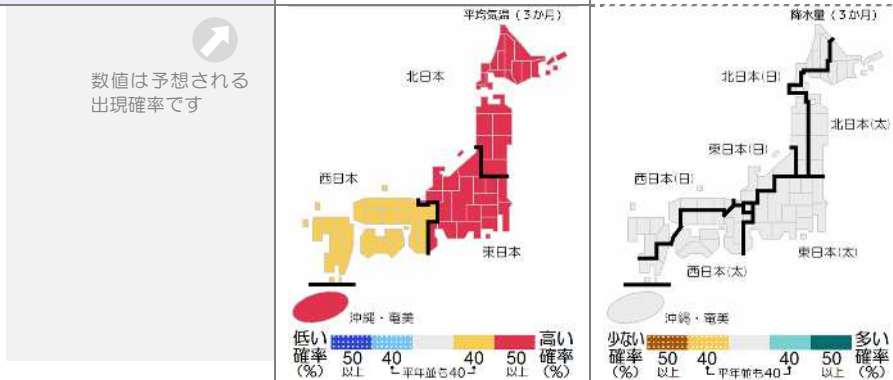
数値は予想される出現確率です

平均気温（3か月）

北日本

西日本

東日本

沖縄・奄美

低い確率（%）
50 以上
40
平年並も40
40
50 以上
高い確率（%）

降水量（3か月）

北日本(日)

北日本(太)

東日本(日)

西日本(日)

東日本(太)

西日本(太)

沖縄・奄美

少ない確率（%）
50 以上
40
平年並も40
40
50 以上
多い確率（%）